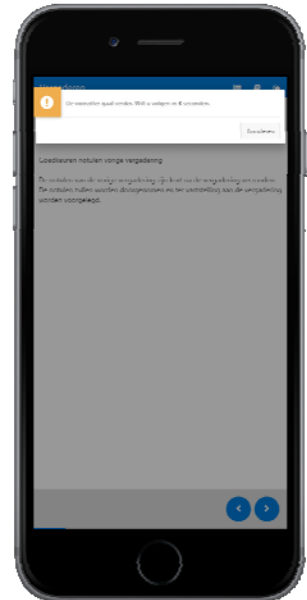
Vergadering

Uw vergadersessie gaat eindigen. Wilt u verlengen 4 seconden.

Goedkeuren notulen vorige vergadering

De notulen van de vorige vergadering zijn later in de vergadering te vinden. De notulen zullen worden doorgenomen en ter vaststelling aan de vergadering worden voorgelegd.